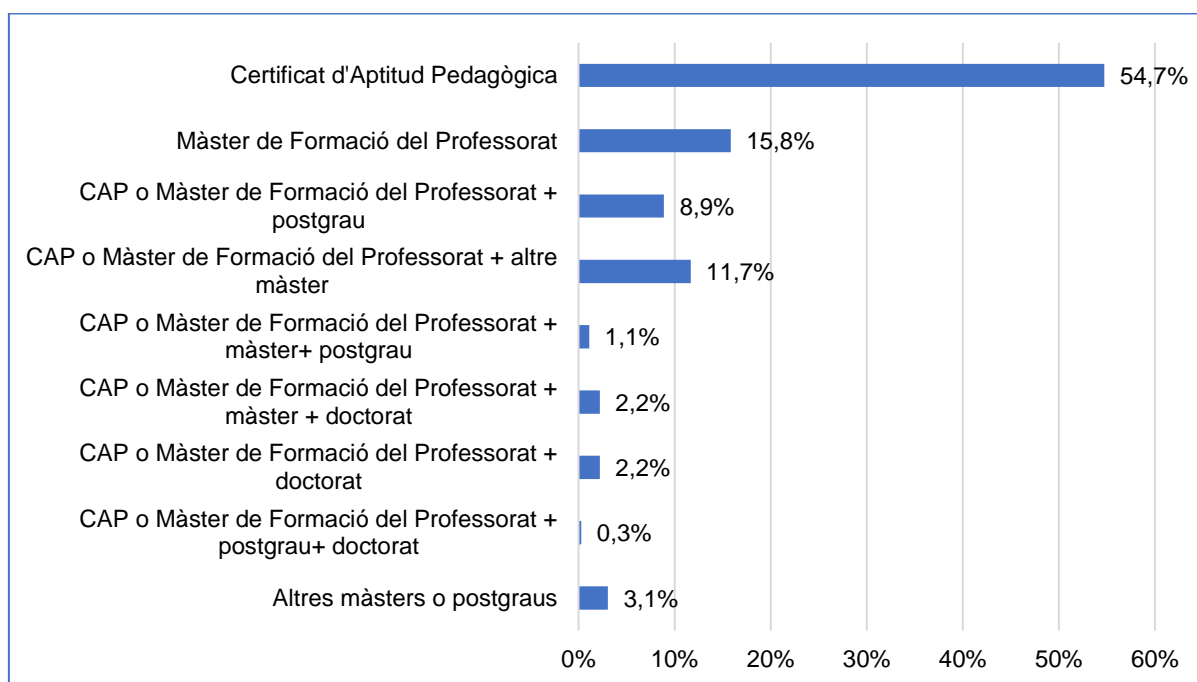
Certificat d'Aptitud Pedagògica 54,7%

Màster de Formació del Professorat 15,8%

CAP o Màster de Formació del Professorat + postgrau 8,9%

CAP o Màster de Formació del Professorat + altre màster 11,7%

CAP o Màster de Formació del Professorat + màster+ postgrau 1,1%

CAP o Màster de Formació del Professorat + màster + doctorat 2,2%

CAP o Màster de Formació del Professorat + doctorat 2,2%

CAP o Màster de Formació del Professorat + postgrau+ doctorat 0,3%

Altres màsters o postgraus 3,1%

0% 10% 20% 30% 40% 50% 60%